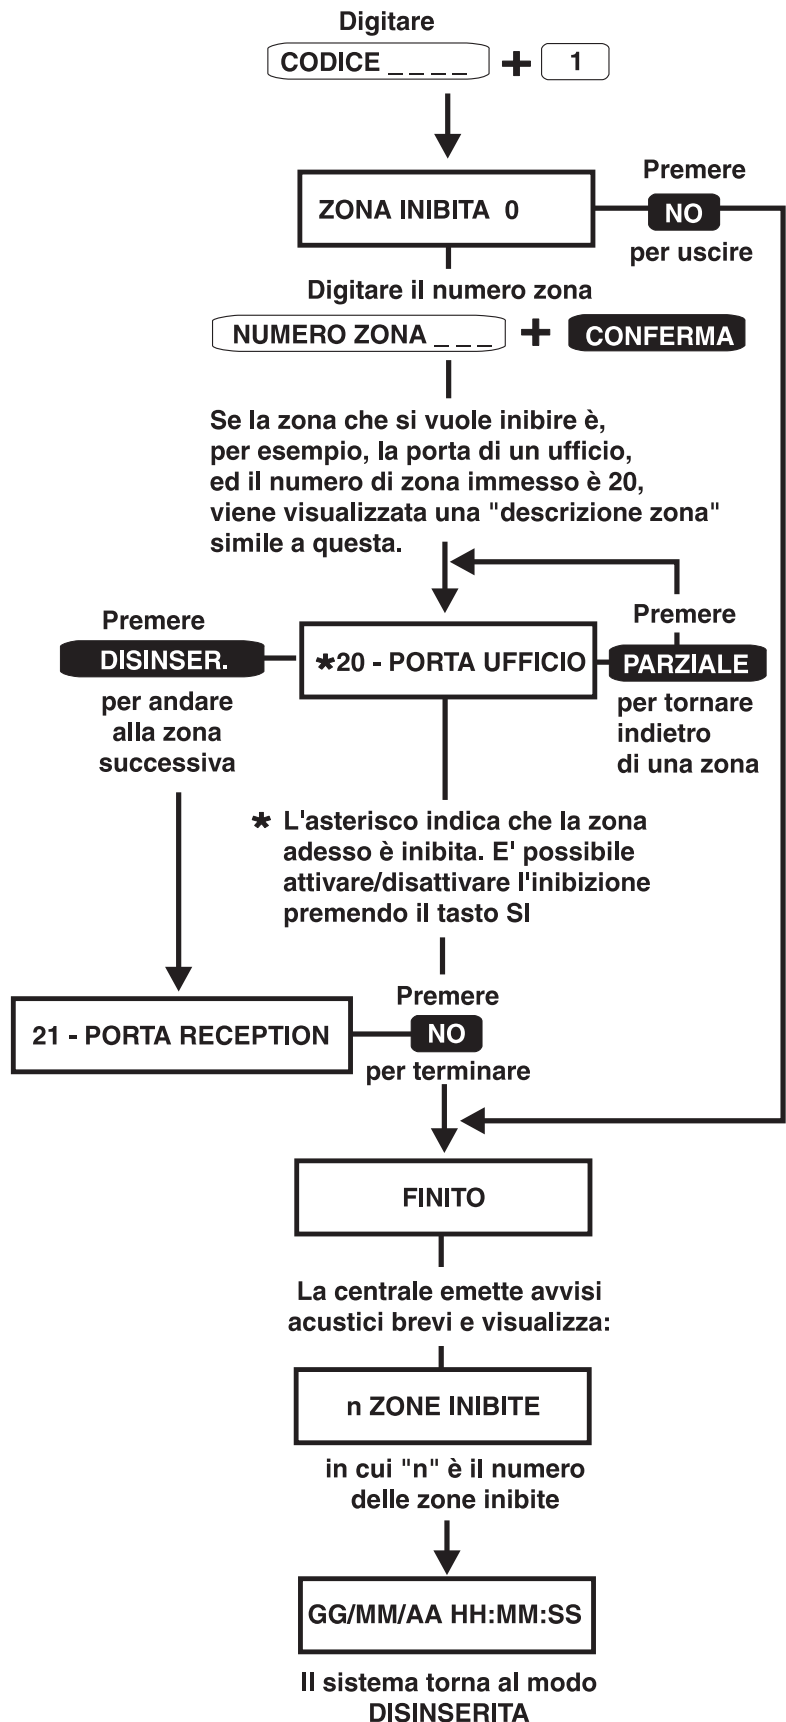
Digitare

CODICE _ _ _ _ + 1

ZONA INIBITA 0

Premere
NO
per uscire

Digitare il numero zona

NUMERO ZONA _ _ _ + CONFERMA

Se la zona che si vuole inibire è, per esempio, la porta di un ufficio, ed il numero di zona immesso è 20, viene visualizzata una "descrizione zona" simile a questa.

Premere
DISINSER.
per andare alla zona successiva

*20 - PORTA UFFICIO

Premere
PARZIALE
per tornare indietro di una zona

* L'asterisco indica che la zona adesso è inibita. E' possibile attivare/disattivare l'inibizione premendo il tasto SI

21 - PORTA RECEPTION

Premere
NO
per terminare

FINITO

La centrale emette avvisi acustici brevi e visualizza:

n ZONE INIBITE

in cui "n" è il numero delle zone inibite

GG/MM/AA HH:MM:SS

Il sistema torna al modo DISINSERITA